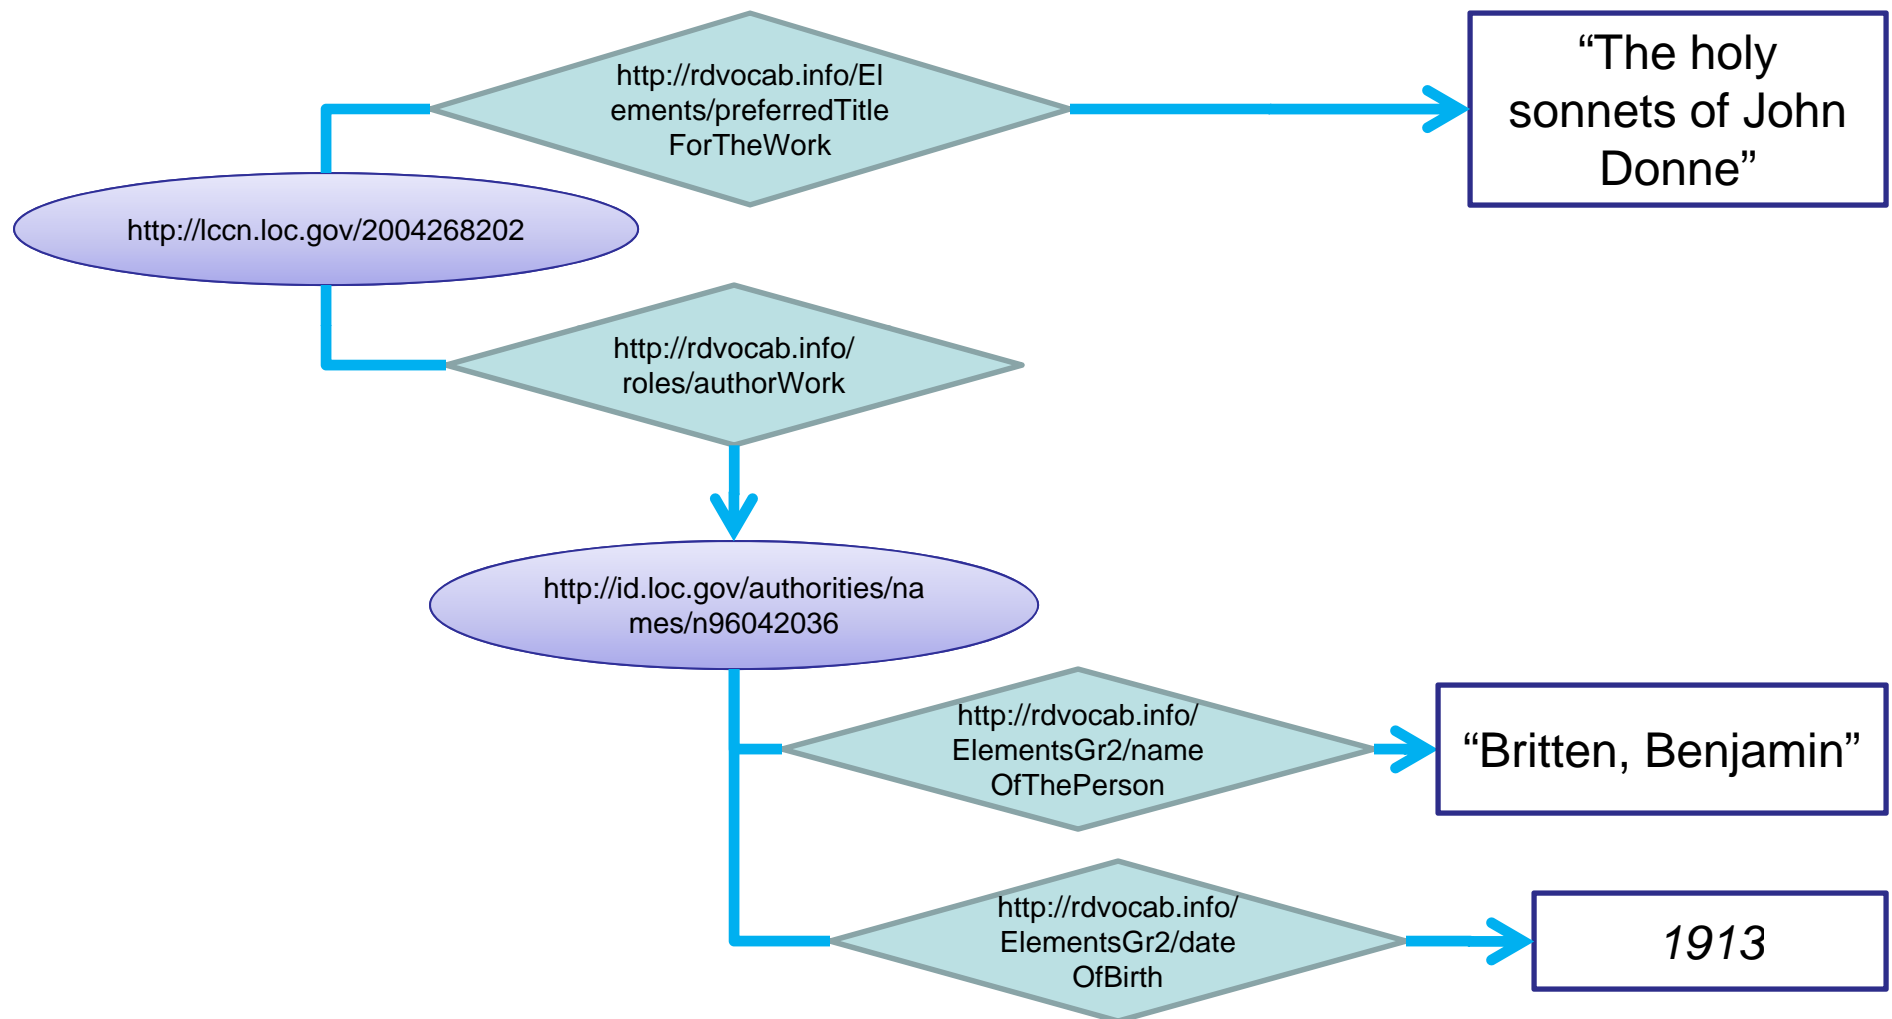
http://rdvocab.info/Elements/preferredTitleForTheWork

"The holy sonnets of John Donne"

http://lccn.loc.gov/2004268202

http://rdvocab.info/roles/authorWork

http://id.loc.gov/authorities/names/n96042036

http://rdvocab.info/ElementsGr2/nameOfThePerson

"Britten, Benjamin"

http://rdvocab.info/ElementsGr2/dateOfBirth

1913